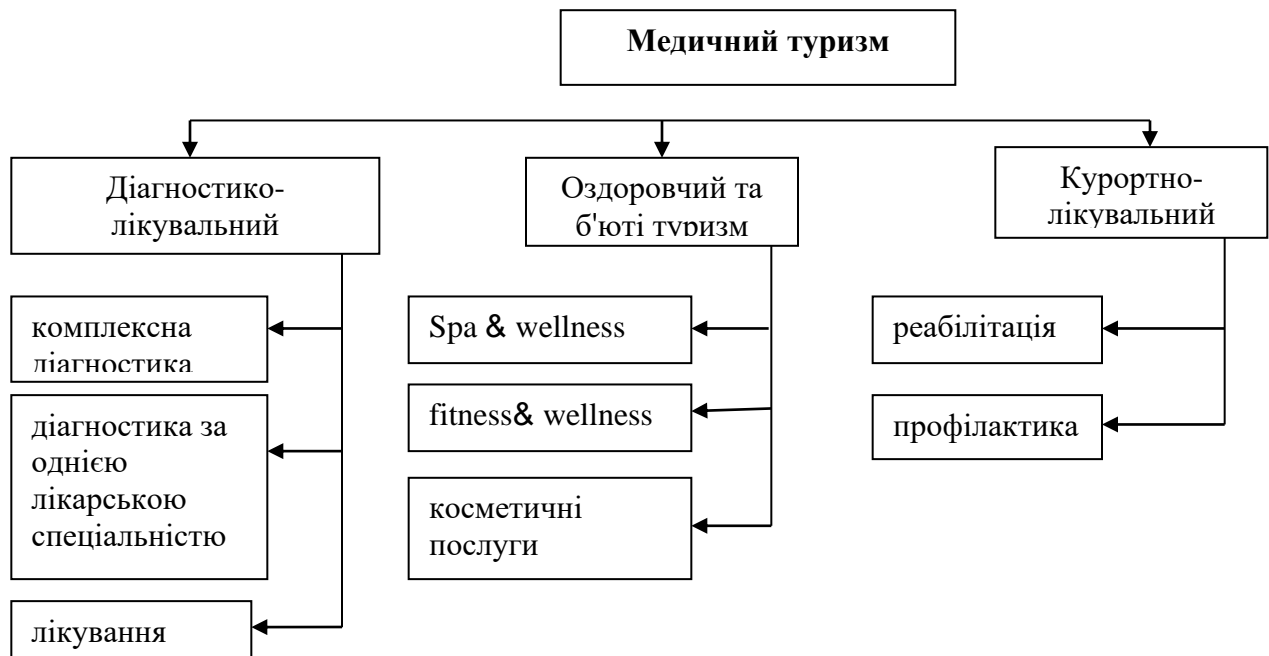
Медичний туризм

Діагностико-лікувальний

комплексна діагностика

діагностика за однією лікарською спеціальністю

лікування

Оздоровчий та б'юті туризм

Spa & wellness

fitness& wellness

косметичні послуги

Курортно-лікувальний

реабілітація

профілактика